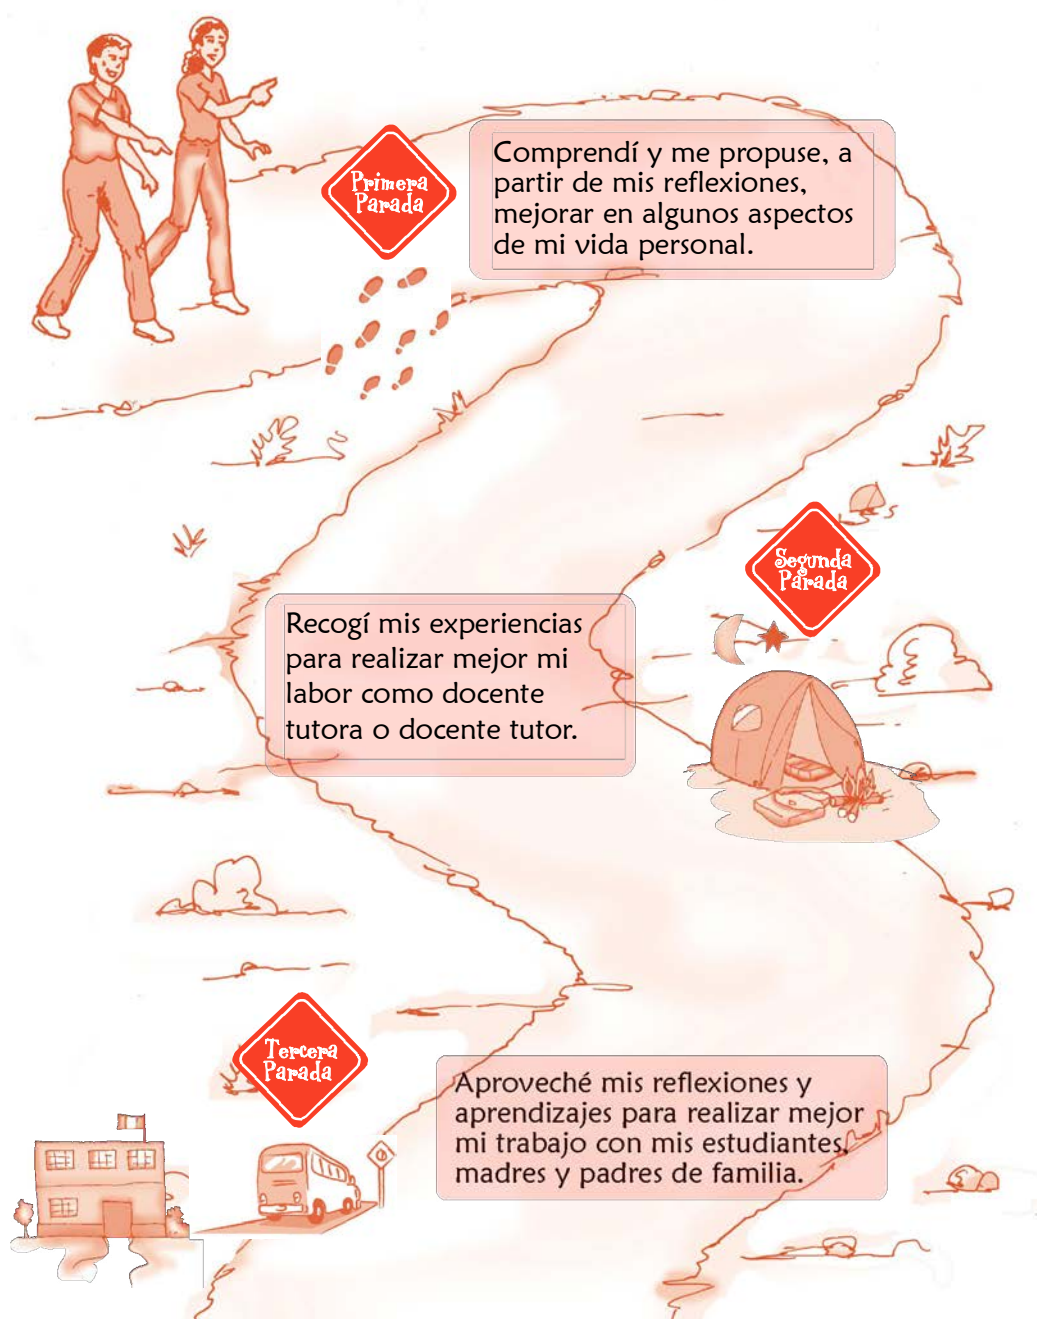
Primera Parada

Comprendí y me propuse, a partir de mis reflexiones, mejorar en algunos aspectos de mi vida personal.

Segunda Parada

Recogí mis experiencias para realizar mejor mi labor como docente tutora o docente tutor.

Tercera Parada

Aproveché mis reflexiones y aprendizajes para realizar mejor mi trabajo con mis estudiantes, madres y padres de familia.